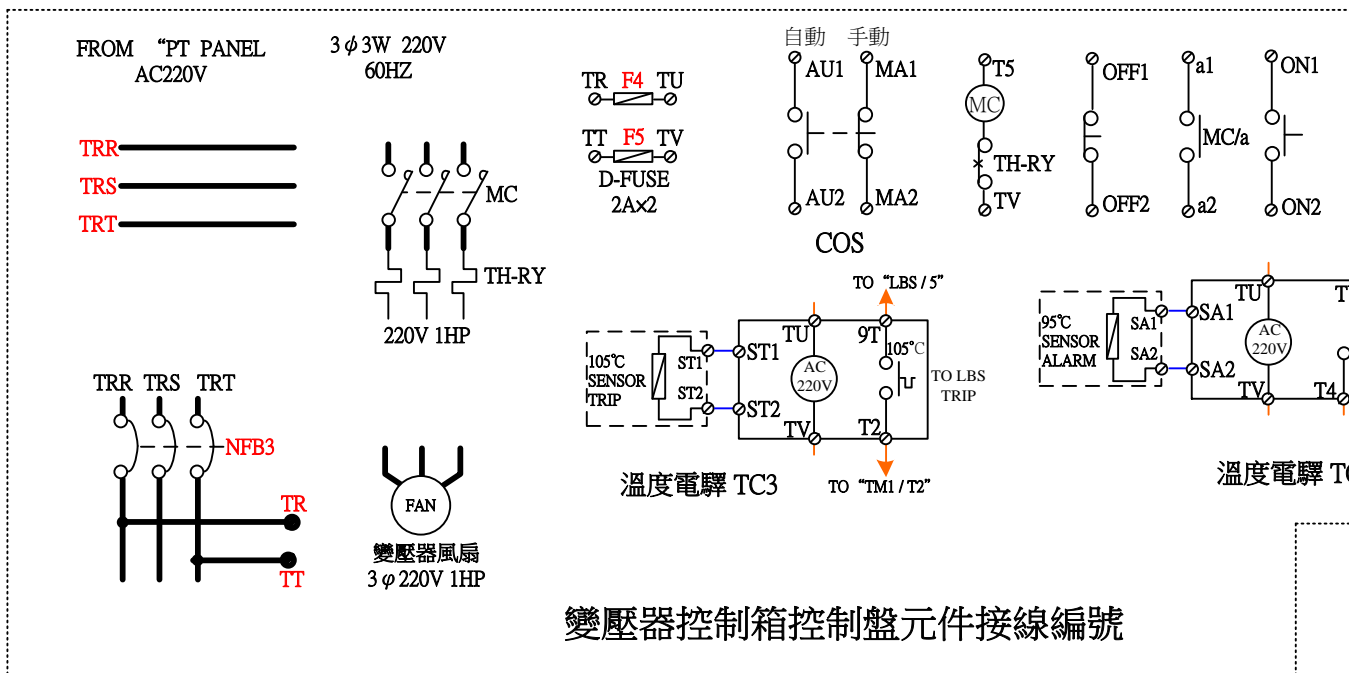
FROM “PT PANEL
AC220V

3$\phi$3W 220V
60HZ

TRR
TRS
TRT

MC

TH-RY

220V 1HP

TR F4 TU
TT F5 TV
D-FUSE
2A×2

自動 手動
AU1 MA1
AU2 MA2
COS

T5
MC
TH-RY
TV

OFF1
OFF2

a1
MC/a
a2

ON1
ON2

TO “LBS / 5”

105℃ SENSOR TRIP
ST1 ST2
ST1 ST2
TU 9T
AC 220V
105℃
TO LBS TRIP
TV T2

TO “TM1 / T2”

溫度電驛 TC3

95℃ SENSOR ALARM
SA1 SA2
SA1 SA2
TU T
AC 220V
TV T4

溫度電驛 T

TRR TRS TRT
NFB3
TR
TT

FAN
變壓器風扇
3$\varphi$220V 1HP

變壓器控制箱控制盤元件接線編號